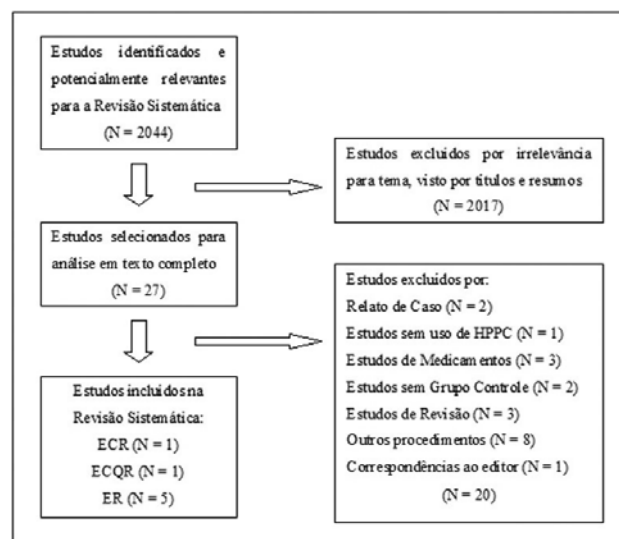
Estudos identificados e potencialmente relevantes para a Revisão Sistemática
(N = 2044)

Estudos excluídos por irrelevância para tema, visto por títulos e resumos
(N = 2017)

Estudos selecionados para análise em texto completo
(N = 27)

Estudos excluídos por:
Relato de Caso (N = 2)
Estudos sem uso de HPPC (N = 1)
Estudos de Medicamentos (N = 3)
Estudos sem Grupo Controle (N = 2)
Estudos de Revisão (N = 3)
Outros procedimentos (N = 8)
Correspondências ao editor (N = 1)
(N = 20)

Estudos incluídos na Revisão Sistemática:
ECR (N = 1)
ECQR (N = 1)
ER (N = 5)